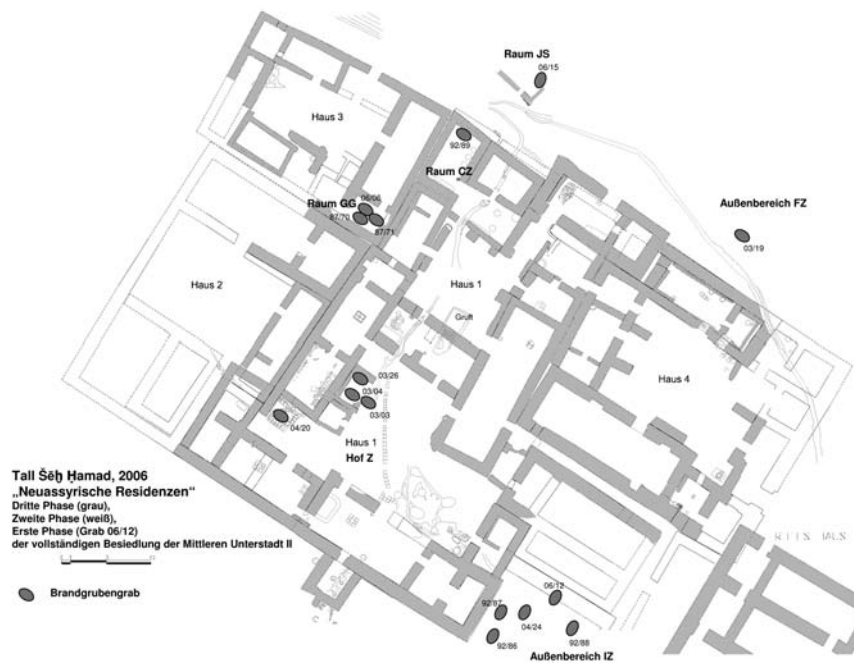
Raum JS
06/15
Haus 3
92/89
Raum CZ
Raum GG
06/04
87/70
87/71
Außenbereich FZ
03/19
Haus 2
Haus 1
Gruft
Haus 4
03/26
03/04
03/03
04/20
Haus 1
Hof Z

Tall Šēḫ Ḥamad, 2006
„Neuassyrische Residenzen“
Dritte Phase (grau),
Zweite Phase (weiß),
Erste Phase (Grab 06/12)
der vollständigen Besiedlung der Mittleren Unterstadt II

Brandgrubengrab

06/12
92/87
04/24
92/86
92/88
Außenbereich IZ